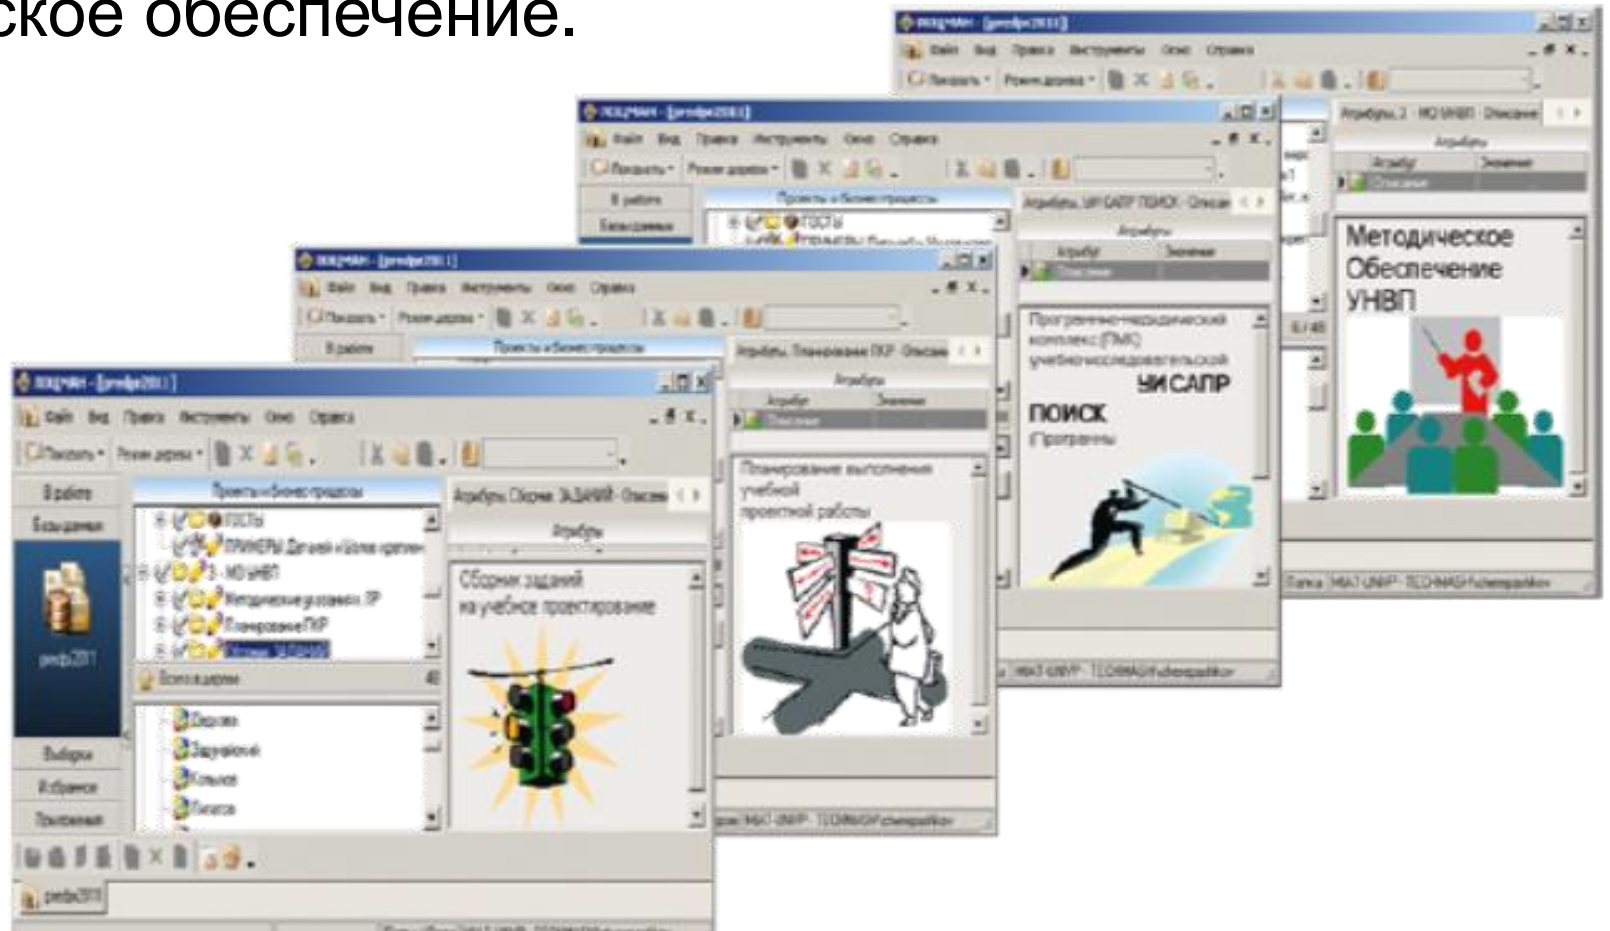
ское обеспечение.

Методическое Обеспечение УНВП

Программно-методический комплекс (ПМК) учебно-исследовательской УИ САПР ПОИСК

Планирование выполнения учебной проектной работы

Сборник заданий на учебное проектирование

Файл Вид Правка Инструменты Окно Справка

Проекты и бизнес-процессы

Атрибуты

В работе

База данных

ГОСТЫ

Выборки

Избранное

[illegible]